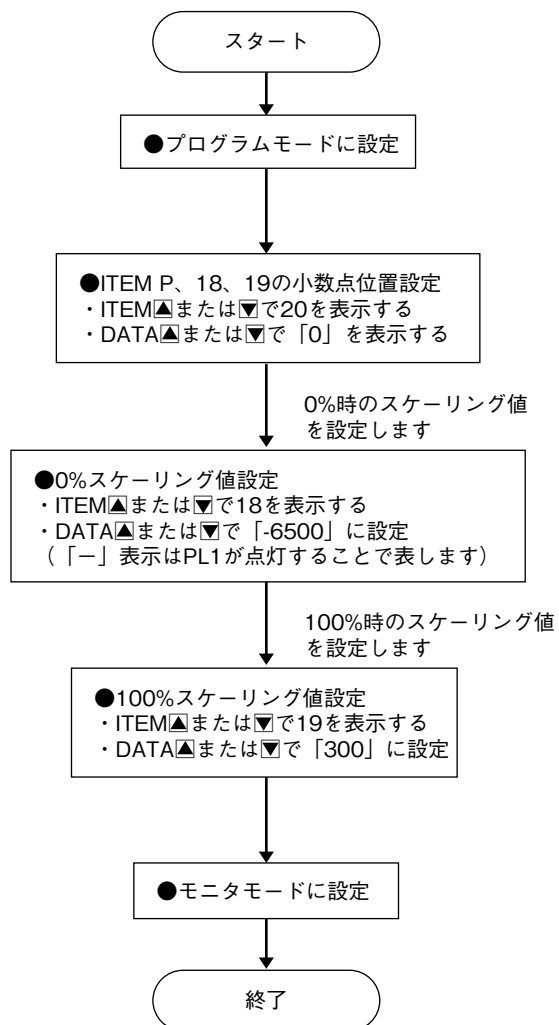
スタート

●プログラムモードに設定

●ITEM P、18、19の小数点位置設定
・ITEM▲または▼で20を表示する
・DATA▲または▼で「0」を表示する

0%時のスケーリング値を設定します

●0%スケーリング値設定
・ITEM▲または▼で18を表示する
・DATA▲または▼で「-6500」に設定
（「−」表示はPL1が点灯することで表します）

100%時のスケーリング値を設定します

●100%スケーリング値設定
・ITEM▲または▼で19を表示する
・DATA▲または▼で「300」に設定

●モニタモードに設定

終了